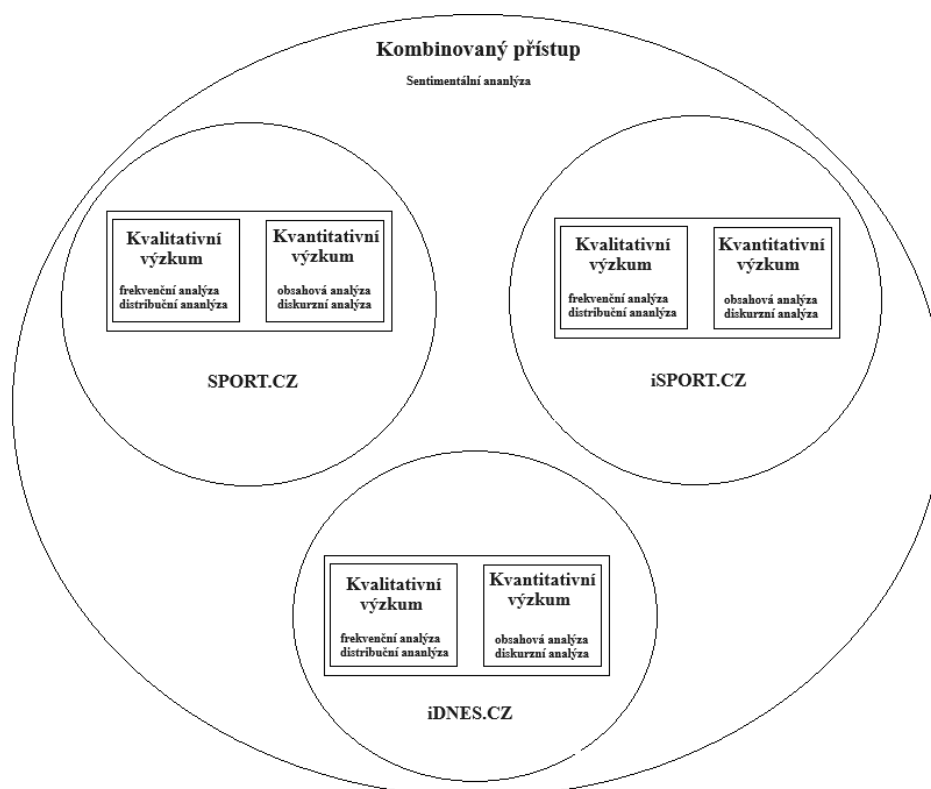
Kombinovaný přístup

Sentimentální ananlýza

Kvalitativní výzkum

frekvenční analýza
distribuční ananlýza

Kvantitativní výzkum

obsahová analýza
diskurzní analýza

SPORT.CZ

Kvalitativní výzkum

frekvenční analýza
distribuční ananlýza

Kvantitativní výzkum

obsahová analýza
diskurzní analýza

iSPORT.CZ

Kvalitativní výzkum

frekvenční analýza
distribuční ananlýza

Kvantitativní výzkum

obsahová analýza
diskurzní analýza

iDNES.CZ